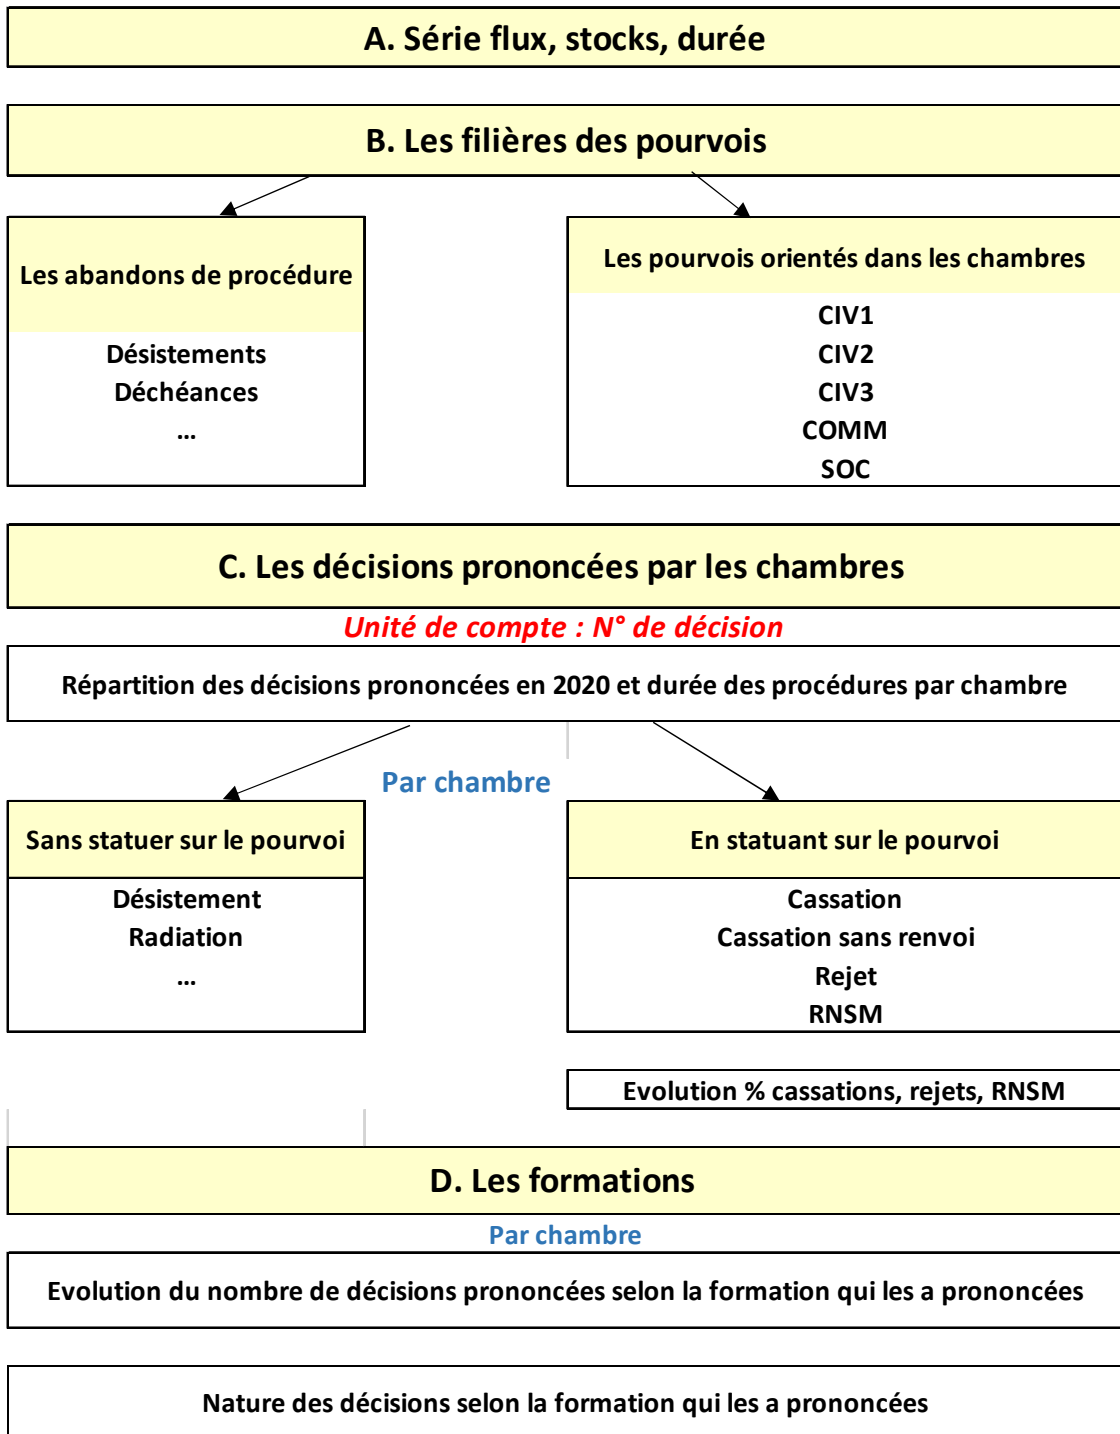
A. Série flux, stocks, durée

B. Les filières des pourvois

Les abandons de procédure

Désistements
Déchéances
...

Les pourvois orientés dans les chambres

CIV1
CIV2
CIV3
COMM
SOC

C. Les décisions prononcées par les chambres

Unité de compte : N° de décision

Répartition des décisions prononcées en 2020 et durée des procédures par chambre

Par chambre

Sans statuer sur le pourvoi

Désistement
Radiation
...

En statuant sur le pourvoi

Cassation
Cassation sans renvoi
Rejet
RNSM

Evolution % cassations, rejets, RNSM

D. Les formations

Par chambre

Evolution du nombre de décisions prononcées selon la formation qui les a prononcées

Nature des décisions selon la formation qui les a prononcées